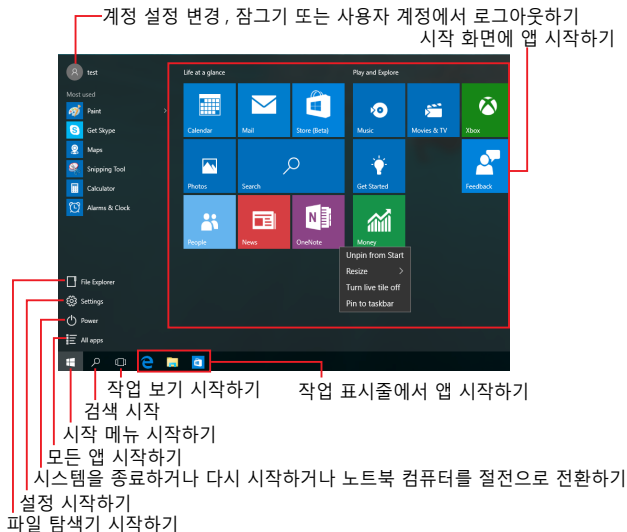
계정 설정 변경, 잠그기 또는 사용자 계정에서 로그아웃하기

시작 화면에 앱 시작하기

test

Most used

Paint

Get Skype

Maps

Snipping Tool

Calculator

Alarms & Clock

Life at a glance

Calendar

Mail

Store (Beta)

Photos

Search

People

News

OneNote

Play and Explore

Music

Movies & TV

Xbox

Get Started

Feedback

Money

Unpin from Start

Resize

Turn live tile off

Pin to taskbar

File Explorer

Settings

Power

All apps

작업 보기 시작하기

작업 표시줄에서 앱 시작하기

검색 시작

시작 메뉴 시작하기

모든 앱 시작하기

시스템을 종료하거나 다시 시작하거나 노트북 컴퓨터를 절전으로 전환하기

설정 시작하기

파일 탐색기 시작하기